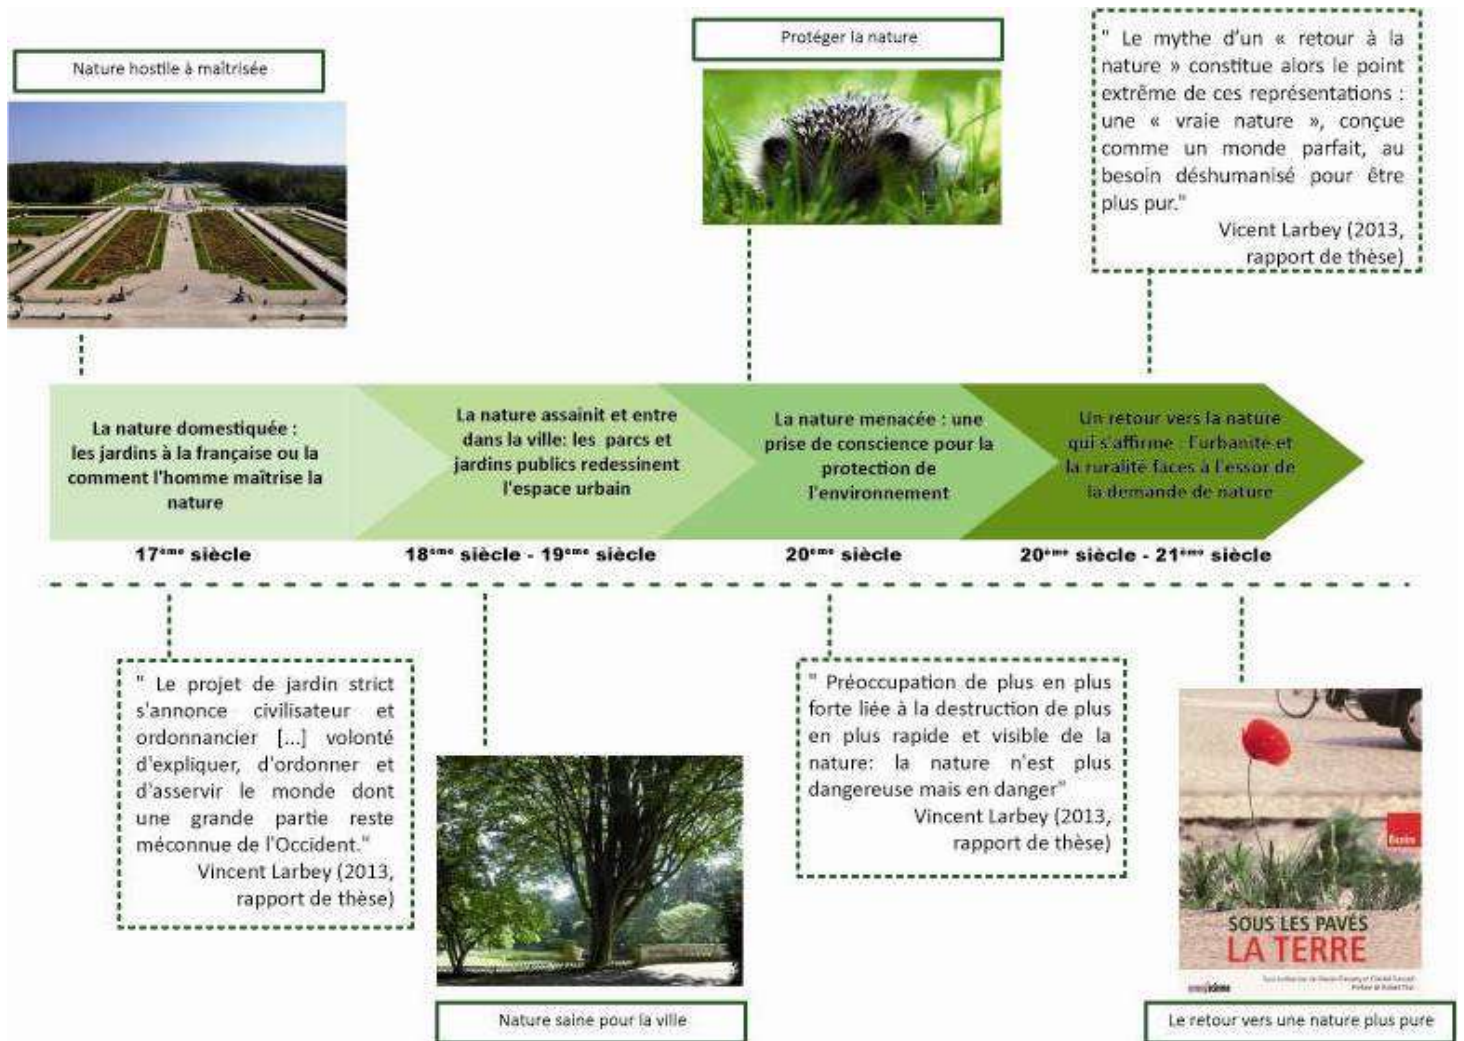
Nature hostile à maîtrisée

Protéger la nature

" Le mythe d'un « retour à la nature » constitue alors le point extrême de ces représentations : une « vraie nature », conçue comme un monde parfait, au besoin déshumanisé pour être plus pur."
Vincent Larbey (2013, rapport de thèse)

La nature domestiquée : les jardins à la française ou la comment l'homme maîtrise la nature

La nature assainit et entre dans la ville: les parcs et jardins publics redessinent l'espace urbain

La nature menacée : une prise de conscience pour la protection de l'environnement

Un retour vers la nature qui s'affirme : l'urbanité et la ruralité faces à l'essor de la demande de nature

17ème siècle

18ème siècle - 19ème siècle

20ème siècle

20ème siècle - 21ème siècle

" Le projet de jardin strict s'annonce civilisateur et ordonnancier [...] volonté d'expliquer, d'ordonner et d'asservir le monde dont une grande partie reste méconnue de l'Occident."
Vincent Larbey (2013, rapport de thèse)

" Préoccupation de plus en plus forte liée à la destruction de plus en plus rapide et visible de la nature: la nature n'est plus dangereuse mais en danger"
Vincent Larbey (2013, rapport de thèse)

Écrire

SOUS LES PAVÉS
LA TERRE

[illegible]

Nature saine pour la ville

Le retour vers une nature plus pure